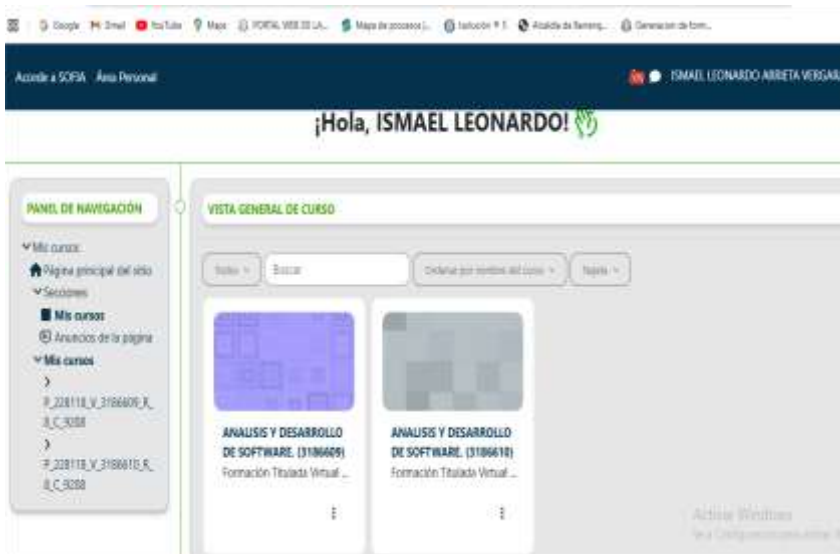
Google Gmail YouTube Maps PORTAL WEB DE LA... Mapa de procesos |... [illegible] Alcaldía de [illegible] Generacion de form...

Accede a SOFIA Área Personal

ISMAEL LEONARDO ARRIETA VERGAR

¡Hola, ISMAEL LEONARDO!

PANEL DE NAVEGACIÓN

Mis cursos
Página principal del sitio
Secciones
Mis cursos
Anuncios de la página
Mis cursos
P_228118_V_3186609_R_ILC_9208
P_228118_V_3186610_R_ILC_9208

VISTA GENERAL DE CURSO

Todos Buscar Ordenar por nombre del curso Tarjeta

ANALISIS Y DESARROLLO DE SOFTWARE. (3186609)
Formación Titulada Virtual ...

ANALISIS Y DESARROLLO DE SOFTWARE. (3186610)
Formación Titulada Virtual ...

Activar Windows
Ve a Configuración para activar Windows.